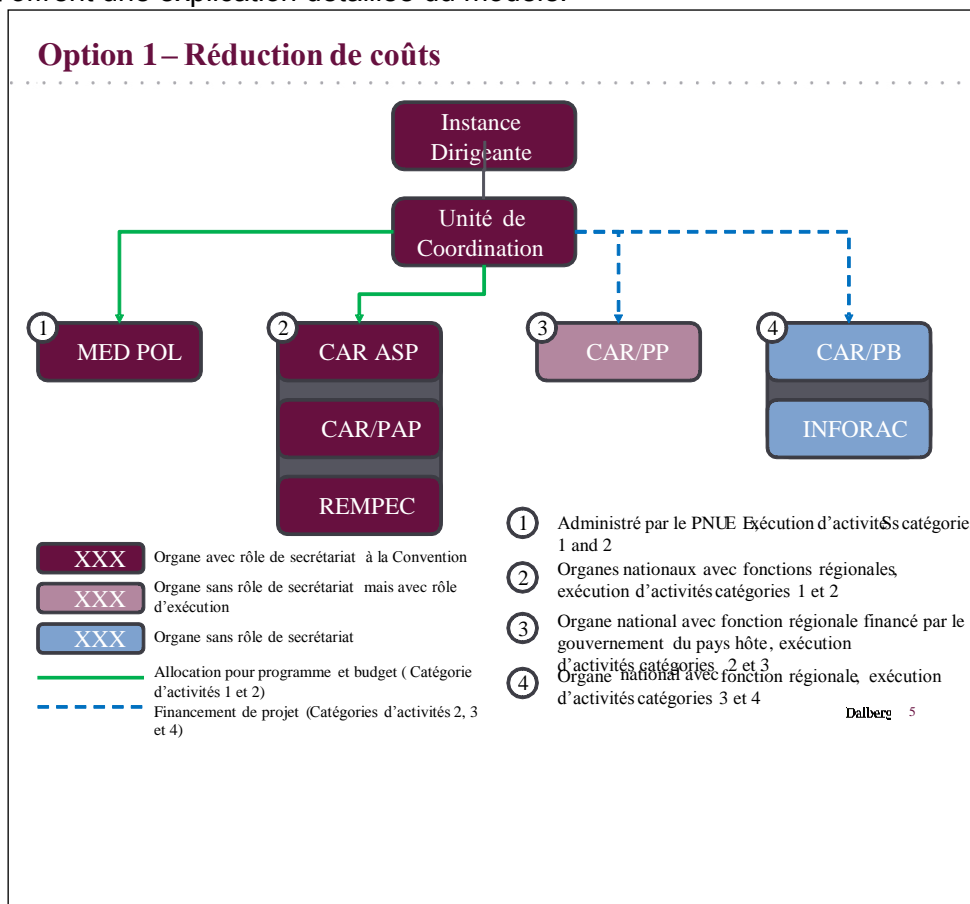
offrent une explication détaillée du modèle.

Option 1 – Réduction de coûts

Instance Dirigeante

Unité de Coordination

1 MED POL

2 CAR ASP

CAR/PAP

REMPEC

3 CAR/PP

4 CAR/PB

INFORAC

XXX Organe avec rôle de secrétariat à la Convention

XXX Organe sans rôle de secrétariat mais avec rôle d'exécution

XXX Organe sans rôle de secrétariat

Allocation pour programme et budget ( Catégorie d'activités 1 et 2)

Financement de projet (Catégories d'activités 2, 3 et 4)

1 Administré par le PNUE Exécution d'activitéSs catégorie 1 and 2

2 Organes nationaux avec fonctions régionales, exécution d'activités catégories 1 et 2

3 Organe national avec fonction régionale financé par le gouvernement du pays hôte, exécution d'activités catégories 2 et 3

4 Organe national avec fonction régionale, exécution d'activités catégories 3 et 4

Dalberg 5